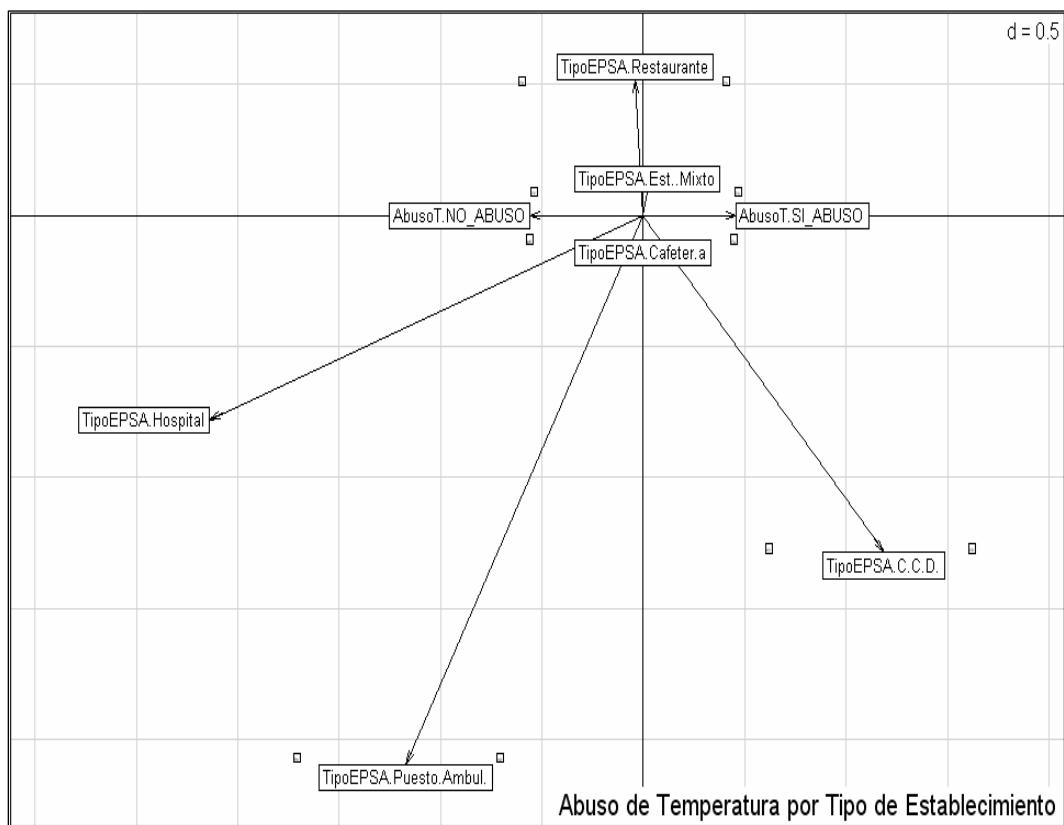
d = 0.5

TipoEPSA.Restaurante

TipoEPSA.Est..Mixto

AbusoT.NO_ABUSO

AbusoT.SI_ABUSO

TipoEPSA.Cafeter.a

TipoEPSA.Hospital

TipoEPSA.C.C.D.

TipoEPSA.Puesto.Ambul.

Abuso de Temperatura por Tipo de Establecimiento